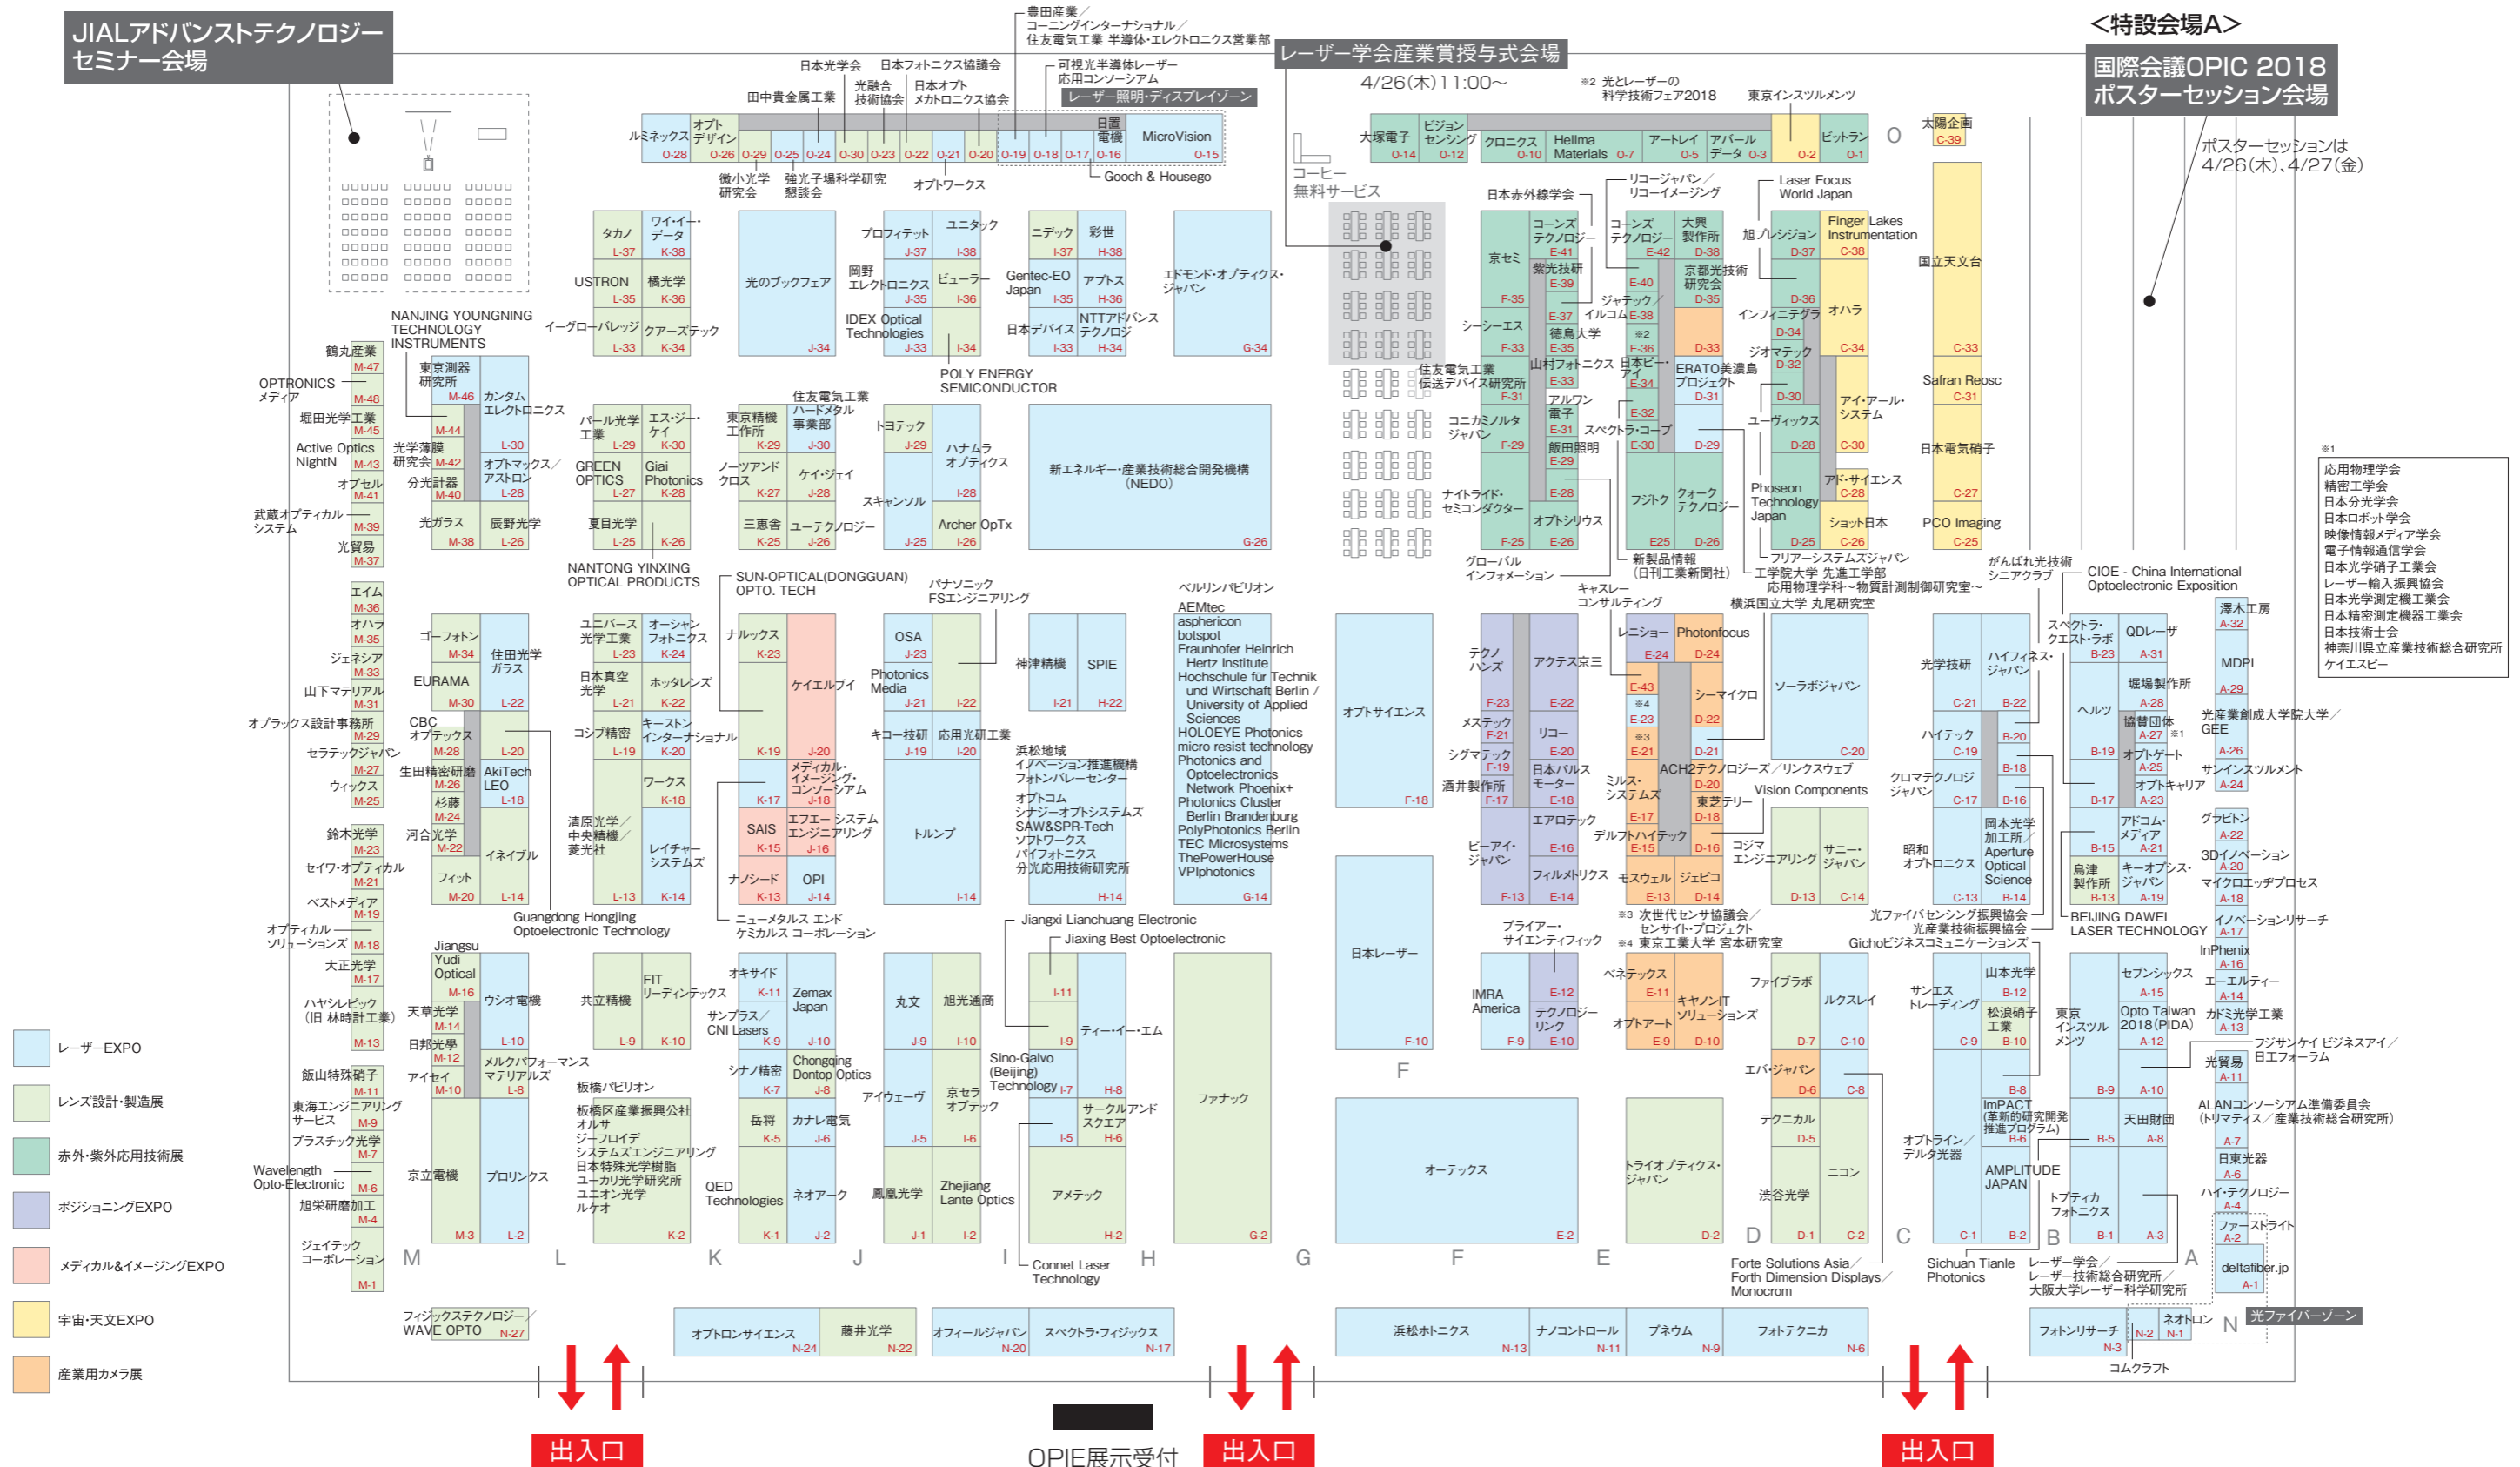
JIALアドバンストテクノロジーセミナー会場

レーザー学会産業賞授与式会場
4/26(木)11:00〜

<特設会場A>
国際会議OPIC 2018 ポスターセッション会場

ポスターセッションは4/26(木)、4/27(金)

豊田産業／コーニングインターナショナル／住友電気工業 半導体・エレクトロニクス営業部
可視光半導体レーザー応用コンソーシアム
レーザー照明・ディスプレイゾーン
日本光学会　日本フォトニクス協議会
田中貴金属工業　光融合技術協会　日本オプトメカトロニクス協会
ルミネックス O-28　オプトデザイン O-26　O-29　O-25　O-24　O-30　O-23　O-22　O-21　O-20　O-19　O-18　O-17　日置電機 O-16　MicroVision O-15
微小光学研究会　強光子場科学研究懇談会　オプトワークス　Gooch & Housego

※2 光とレーザーの科学技術フェア2018　東京インスツルメンツ
大塚電子 O-14　ビジョンセンシング O-12　クロニクス O-10　Hellma Materials O-7　アートレイ O-5　アバールデータ O-3　O-2　ビットラン O-1　O
太陽企画 C-39
コーヒー無料サービス

タカノ L-37　ワイ・イー・データ K-38　USTRON L-35　橘光学 K-36　イーグローバレッジ L-33　クアーズテック K-34
光のブックフェア J-34
プロフィテット J-37　ユニタック I-38　岡野エレクトロニクス J-35　ビューラー I-36　IDEX Optical Technologies J-33　I-34
ニデック I-37　彩世 H-38　Gentec-EO Japan I-35　アプトス H-36　日本デバイス I-33　NTTアドバンステクノロジ H-34
エドモンド・オプティクス・ジャパン G-34
POLY ENERGY SEMICONDUCTOR
NANJING YOUNGNING TECHNOLOGY INSTRUMENTS

日本赤外線学会　リコージャパン／リコーイメージング　Laser Focus World Japan
京セミ F-35　コーンズテクノロジー E-41　紫光技研 E-39　コーンズテクノロジー E-42　大興製作所 D-38　旭プレシジョン D-37　Finger Lakes Instrumentation C-38
国立天文台 C-33
E-40　京都光技術研究会 D-35　ジャテック／イルコム E-38　D-36　インフィニテグラ D-34　オハラ C-34
シーシーエス F-33　E-37　徳島大学 E-35　※2 E-36　D-33　ジオマテック D-32
住友電気工業 伝送デバイス研究所 F-31　山村フォトニクス E-33　日本ピーアイ E-34　ERATO美濃島プロジェクト D-31　D-30
Safran Reosc C-31
アルワン電子 E-31　E-32　スペクトラ・コープ E-30　ユーヴィックス D-28　アイ・アール・システム C-30
コニカミノルタジャパン F-29　飯田照明 E-29　D-29
日本電気硝子
ナイトライド・セミコンダクター E-28　フジトク E25　クォークテクノロジー D-26　アド・サイエンス C-28　C-27
Phoseon Technology Japan D-25　ショット日本 C-26　PCO Imaging C-25
オプトシリウス F-25　E-26
グローバルインフォメーション　新製品情報(日刊工業新聞社)　フリアーシステムズジャパン　工学院大学 先進工学部 応用物理学科〜物質計測制御研究室〜
キャスレーコンサルティング　横浜国立大学 丸尾研究室
がんばれ光技術 シニアクラブ

鶴丸産業 M-47　東京測器研究所 M-46　OPTRONICS メディア M-48　カンタムエレクトロニクス　堀田光学工業 M-45　M-44　L-30　Active Optics NightN M-43　光学薄膜研究会 M-42　オプトマックス／アストロン L-28　オプセル M-41　分光計器 M-40　武蔵オプティカルシステム M-39　光ガラス M-38　辰野光学 L-26　光貿易 M-37
パール光学工業 L-29　エス・ジー・ケイ K-30　GREEN OPTICS L-27　Giai Photonics K-28　夏目光学 L-25　K-26
住友電気工業 ハードメタル事業部　東京精機工作所 K-29　J-30　ノーツアンドクロス K-27　ケイ・ジェイ J-28　三恵舎 K-25　ユーテクノロジー J-26
トヨテック J-29　ハナムラオプティクス　スキャンソル I-28　J-25　Archer OpTx I-26
新エネルギー・産業技術総合開発機構(NEDO) G-26
NANTONG YINXING OPTICAL PRODUCTS　SUN-OPTICAL(DONGGUAN) OPTO. TECH　パナソニックFSエンジニアリング　ベルリンパビリオン

エイム M-36　オハラ M-35　ゴーフォトン M-34　住田光学ガラス　ジェネシア M-33　EURAMA M-30　L-22　山下マテリアル M-31　オプラックス設計事務所 M-29　CBC オプテックス M-28　L-20　セラテックジャパン M-27　生田精密研磨 M-26　AkiTech LEO L-18　ウィックス M-25　杉藤 M-24　鈴木光学 M-23　河合光学 M-22　イネイブル　セイワ・オプティカル M-21　フィット M-20　L-14　ベストメディア M-19　オプティカルソリューションズ M-18
ユニバース光学工業 L-23　オーシャンフォトニクス K-24　日本真空光学 L-21　ホッタレンズ K-22　コンプ精密 L-19　キーストンインターナショナル K-20　ワークス K-18　清原光学／中央精機／菱光社　レイチャーシステムズ L-13　K-14
ナルックス K-23　ケイエルブイ　K-19　J-20　メディカル・イメージング・コンソーシアム K-17　J-18　SAIS K-15　エフエーシステムエンジニアリング J-16　ナノシード K-13　OPI J-14
OSA J-23　Photonics Media J-21　I-22　キーコー技研 J-19　応用光研工業 I-20　トルンプ I-14
神津精機 I-21　SPIE H-22
浜松地域イノベーション推進機構 フォトンバレーセンター　オプトコム　シナジーオプトシステムズ　SAW&SPR-Tech　ソフトワークス　パイフォトニクス　分光応用技術研究所 H-14
AEMtec　asphericon　botspot　Fraunhofer Heinrich Hertz Institute　Hochschule für Technik und Wirtschaft Berlin / University of Applied Sciences　HOLOEYE Photonics　micro resist technology　Photonics and Optoelectronics Network Phoenix+　Photonics Cluster Berlin Brandenburg　PolyPhotonics Berlin　TEC Microsystems　ThePowerHouse　VPIphotonics G-14
Guangdong Hongjing Optoelectronic Technology　ニューメタルス エンド ケミカルス コーポレーション

オプトサイエンス F-18
テクノハンズ F-23　アクテス京三 E-22　メステック F-21　リコー E-20　シグマテック F-19　日本パルスモーター E-18　酒井製作所 F-17　エアロテック　ビーアイ・ジャパン E-16　F-13　フィルメトリクス E-14
レニショー E-24　Photonfocus D-24　E-43　シーマイクロ　※4 E-23　D-22　※3 E-21　D-21　ACH2テクノロジーズ／リンクスウェブ　ミルス・システムズ D-20　東芝テリー　E-17　D-18　デルフトハイテック E-15　D-16　モスウェル E-13　ジェピコ D-14
ソーラボジャパン C-20　Vision Components　コジマエンジニアリング D-13　サニー・ジャパン C-14
※3 次世代センサ協議会／センサイト・プロジェクト　※4 東京工業大学 宮本研究室
光学技研 C-21　ハイフィネス・ジャパン B-22　ハイテック C-19　B-20　クロマテクノロジジャパン C-17　B-18　B-16　昭和オプトロニクス C-13　岡本光学加工所　Aperture Optical Science B-14
光ファイバセンシング振興協会／光産業技術振興協会
CIOE - China International Optoelectronic Exposition
スペクトラ・クエスト・ラボ B-23　QDレーザ A-31　ヘルツ　堀場製作所 A-28　B-21　協賛団体 A-27 ※1　B-19　オプトゲート A-25　B-17　オプトキャリア A-23　A-26　B-15　アドコム・メディア A-21　島津製作所 B-13　キーオプス・ジャパン A-19
BEIJING DAWEI LASER TECHNOLOGY
澤木工房 A-32　MDPI A-29　光産業創成大学院大学／GEE　サインインスツルメント A-24　グラビトン A-22　3Dイノベーション A-20　マイクロエッヂプロセス A-18　イノベーションリサーチ A-17　InPhenix A-16　エーエルティー A-14　カドミ光学工業 A-13

※1 応用物理学会　精密工学会　日本分光学会　日本ロボット学会　映像情報メディア学会　電子情報通信学会　日本光学硝子工業会　レーザー輸入振興協会　日本光学測定機工業会　日本精密測定機器工業会　日本技術士会　神奈川県立産業技術総合研究所　ケイエスピー

Jiangsu Yudi Optical M-16　ウシオ電機 L-10　大正光学 M-17　ハヤシレピック(旧 林時計工業) M-13　天草光学 M-14　日邦光學 M-12　メルクパフォーマンスマテリアルズ L-8　アイセイ M-10　飯山特殊硝子 M-11　東海エンジニアリングサービス M-9　プラスチック光学 M-7　Wavelength Opto-Electronic M-6　旭栄研磨加工 M-4　京立電機 M-3　プロリンクス L-2　ジェイテックコーポレーション M-1
共立精機 L-9　FIT リーディンテックス K-10　板橋パビリオン　板橋区産業振興公社 オルサ ジーフロイデ システムズエンジニアリング 日本特殊光学樹脂 ユーカリ光学研究所 ユニオン光学 ルケオ K-2
オキサイド K-11　Zemax Japan J-10　サンプラス／CNI Lasers K-9　シナノ精密 K-7　Chongqing Dontop Optics J-8　岳将 K-5　カナレ電気 J-6　QED Technologies K-1　ネオアーク J-2
丸文 J-9　旭光通商 I-10　アイウェーヴ J-7　京セラオプテック I-6　J-5　鳳凰光学 J-1　Zhejiang Lante Optics I-2
Jiangxi Lianchuang Electronic　Jiaxing Best Optoelectronic　I-11　I-9　ティー・イー・エム　Sino-Galvo (Beijing) Technology I-7　H-8　サークルアンドスクエア I-5　H-6　アメテック H-2　ファナック G-2
Connect Laser Technology
日本レーザー F-10　IMRA America F-9　E-12　テクノロジーリンク E-10　プライアー・サイエンティフィック　ベネテックス E-11　キャノンITソリューションズ　オプトアート E-9　D-10
ファイブラボ D-7　ルクスレイ C-10　エバ・ジャパン D-6　C-8　テクニカル D-5　ニコン　渋谷光学 D-1　C-2
オーテックス E-2　トライオプティクス・ジャパン D-2
Gichoビジネスコミュニケーションズ　サンエストレーディング C-9　山本光学 B-12　松浪硝子工業 B-10　B-8　ImPACT(革新的研究開発推進プログラム) B-6　オプトライン／デルタ光器　AMPLITUDE JAPAN C-1 B-2
東京インスツルメンツ　セブンシックス A-15　Opto Taiwan 2018(PIDA) A-12　B-9　A-10　天田財団 A-8　B-5　トプティカフォトニクス B-1 A-3
光貿易 A-11　フジサンケイ ビジネスアイ／日本フォーラム　ALANコンソーシアム準備委員会(トリマティス／産業技術総合研究所) A-7　日東光器 A-6　ハイ・テクノロジー A-4　ファーストライト A-2　deltafiber.jp A-1
Forte Solutions Asia／Forth Dimension Displays／Monocrom　Sichuan Tianle Photonics　レーザー学会／レーザー技術総合研究所／大阪大学レーザー科学研究所
M L K J I H G F E D C B A
フィジックステクノロジー／WAVE OPTO N-27
オプトロンサイエンス N-24　藤井光学 N-22　オフィールジャパン N-20　スペクトラ・フィジックス N-17
浜松ホトニクス N-13　ナノコントロール N-11　プネウム N-9　フォトテクニカ N-6　フォトンリサーチ N-3　N-2　ネオトロン N-1　N　光ファイバーゾーン　コムクラフト

レーザーEXPO　レンズ設計・製造展　赤外・紫外応用技術展　ポジショニングEXPO　メディカル&イメージングEXPO　宇宙・天文EXPO　産業用カメラ展

出入口　OPIE展示受付　出入口　出入口